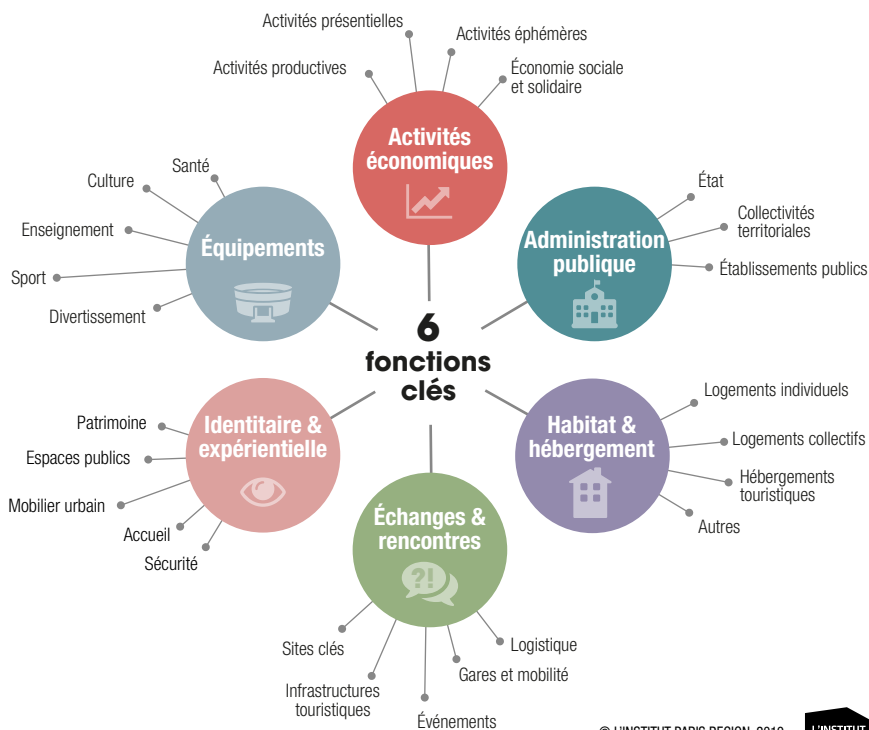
Activités présentielles
Activités éphémères
Activités productives
Économie sociale et solidaire

Activités économiques

Santé
Culture
Enseignement
Sport
Divertissement

Équipements

État
Collectivités territoriales
Établissements publics

Administration publique

6 fonctions clés

Patrimoine
Espaces publics
Mobilier urbain
Accueil
Sécurité

Identitaire & expérientielle

Logements individuels
Logements collectifs
Hébergements touristiques
Autres

Habitat & hébergement

Échanges & rencontres

?!

Sites clés
Infrastructures touristiques
Événements
Gares et mobilité
Logistique

© L'INSTITUT PARIS REGION, 2019
L'INSTITUT